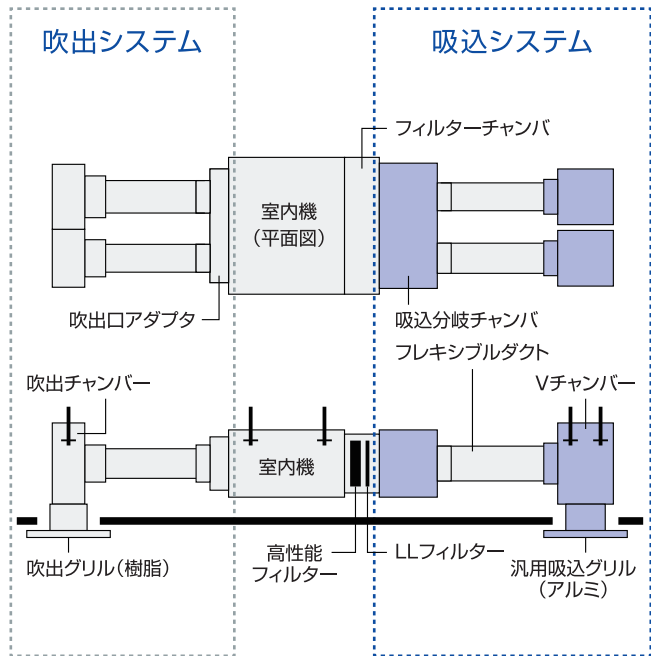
吹出システム

吸込システム

フィルターチャンバ

室内機
（平面図）

吹出口アダプタ

吸込分岐チャンバ

フレキシブルダクト

吹出チャンバー

Vチャンバー

室内機

高性能
フィルター

LLフィルター

吹出グリル（樹脂）

汎用吸込グリル
（アルミ）